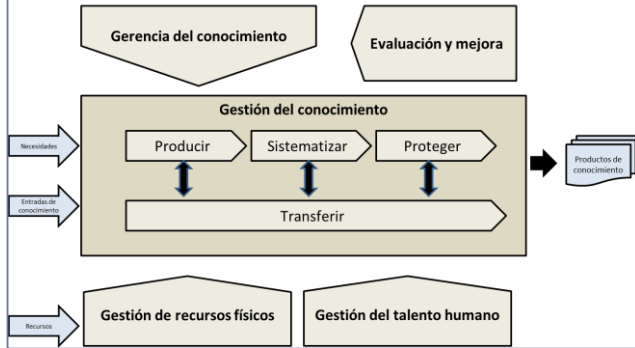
Gerencia del conocimiento

Evaluación y mejora

Gestión del conocimiento

Necesidades

Producir

Sistematizar

Proteger

Entradas de conocimiento

Transferir

Productos de conocimiento

Recursos

Gestión de recursos físicos

Gestión del talento humano